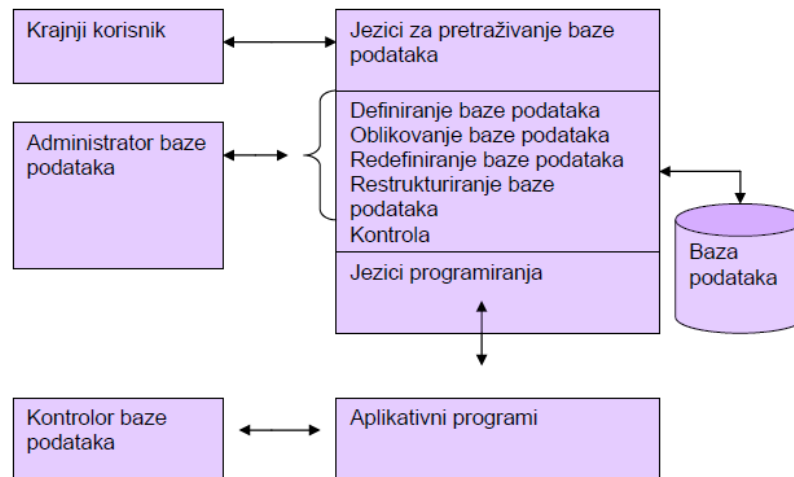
Krajnji korisnik

Jezici za pretraživanje baze podataka

Administrator baze podataka

Definiranje baze podataka
Oblikovanje baze podataka
Redefiniranje baze podataka
Restrukturiranje baze podataka
Kontrola

Jezici programiranja

Baza podataka

Kontrolor baze podataka

Aplikativni programi